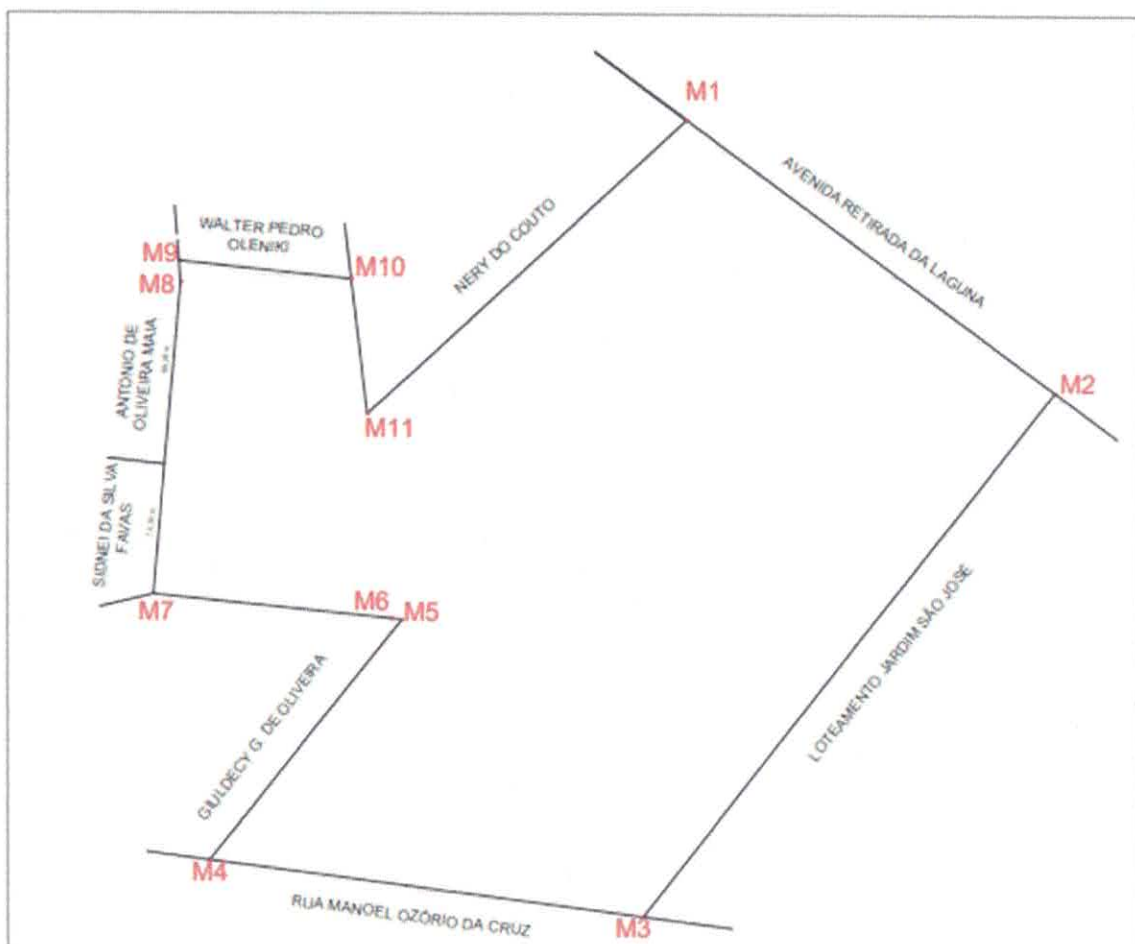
M1

AVENIDA RETIRADA DA LAGUNA

NERY DO COUTO

WALTER PEDRO OLENIKI

M9
M8
M10

ANTONIO DE OLIVEIRA MAIA

M11

M2

SIDNEI DA SILVA FAVAS

M7
M6
M5

LOTEAMENTO JARDIM SÃO JOSE

GUILDECY G. DE OLIVEIRA

M4

RUA MANOEL OZÓRIO DA CRUZ

M3